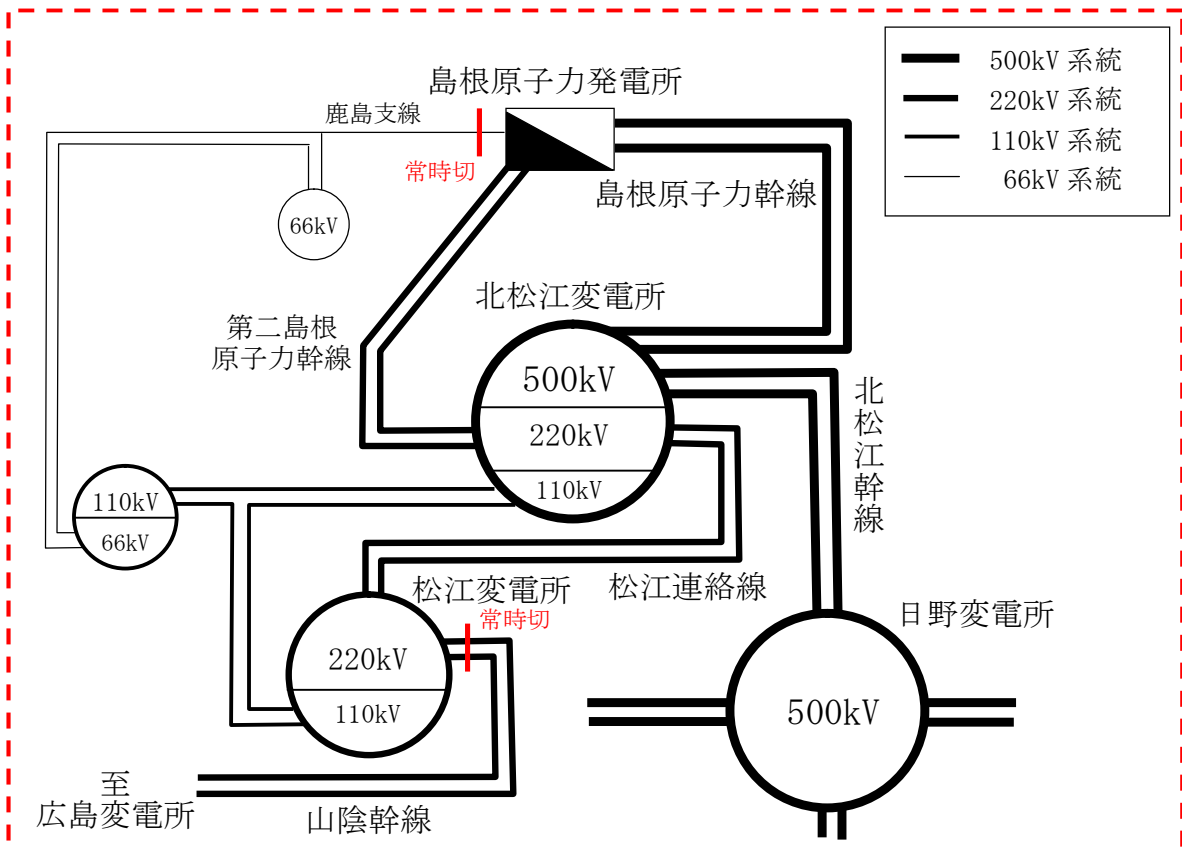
500kV 系統
220kV 系統
110kV 系統
66kV 系統

島根原子力発電所
鹿島支線
常時切
66kV
島根原子力幹線
北松江変電所
第二島根原子力幹線
500kV
220kV
110kV
北松江幹線
110kV
66kV
松江変電所
常時切
松江連絡線
日野変電所
220kV
110kV
500kV
至
広島変電所
山陰幹線